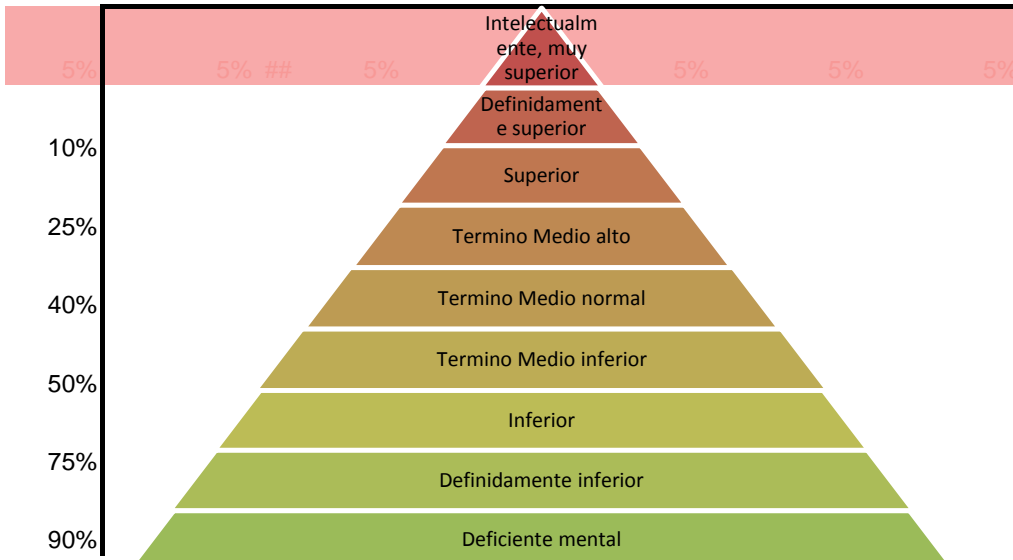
5% 5% ## 5% Intelectualmente, muy superior 5% 5% 5%

Definidamente superior

10%

Superior

25%

Termino Medio alto

40%

Termino Medio normal

Termino Medio inferior

50%

Inferior

75%

Definidamente inferior

90%

Deficiente mental